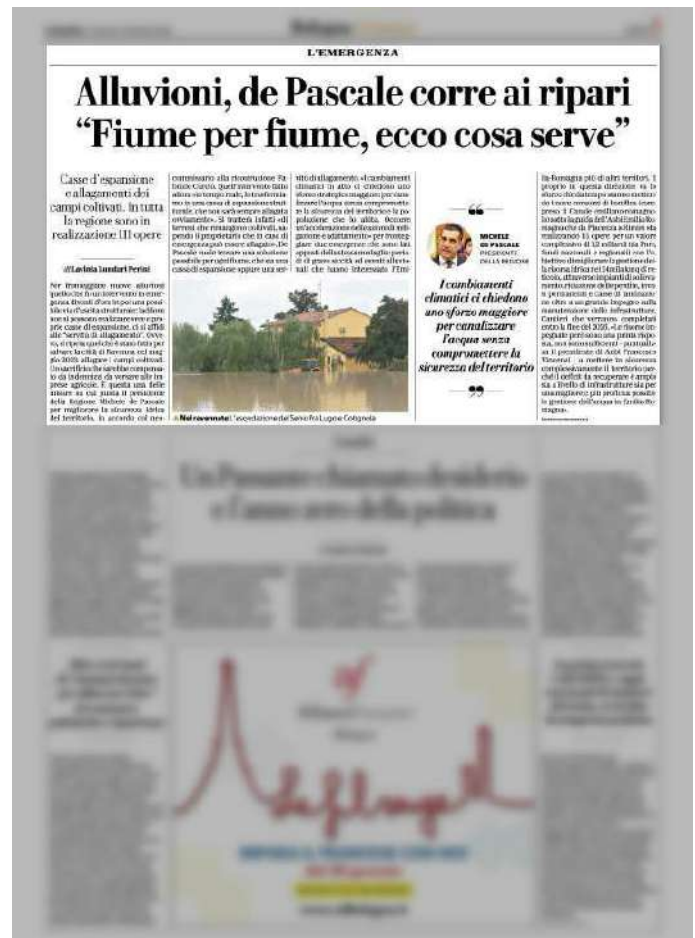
L'EMERGENZA

Alluvioni, de Pascale corre ai ripari "Fiume per fiume, ecco cosa serve"

Casse d'espansione e allagamenti dei campi coltivati. In tutta la regione sono in realizzazione 111 opere

di Lavinia Landari Perini

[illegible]

Nel ravennate L'esondazione del Senio fra Lugo e Cotignola

MICHELE DE PASCALE PRESIDENTE DELLA REGIONE

I cambiamenti climatici ci chiedono uno sforzo maggiore per canalizzare l'acqua senza compromettere la sicurezza del territorio

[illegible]